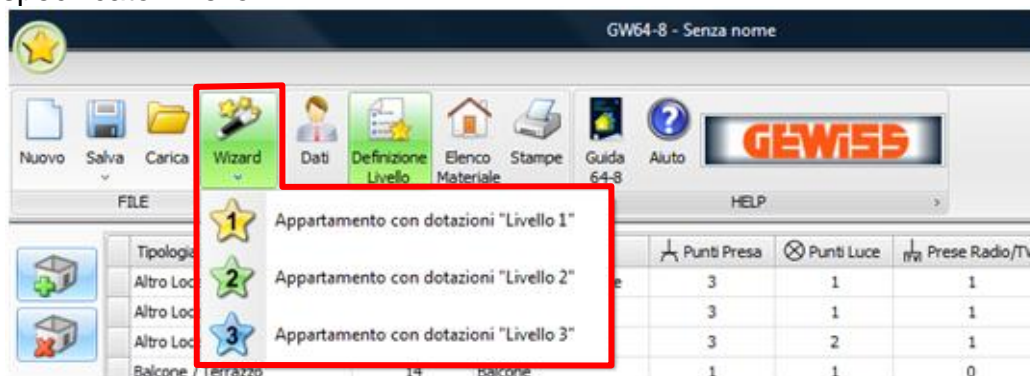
GW64-8 - Senza nome

Nuovo Salva Carica Wizard Dati Definizione Livello Elenco Materiale Stampe Guida 64-8 Aiuto GEWISS

FILE HELP

1 Appartamento con dotazioni "Livello 1"

2 Appartamento con dotazioni "Livello 2"

3 Appartamento con dotazioni "Livello 3"

| Tipologia | | | Punti Presa | Punti Luce | Prese Radio/TV |
|---|---|---|---|---|---|
| Altro Loc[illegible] | | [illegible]e | 3 | 1 | 1 |
| Altro Loc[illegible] | | | 3 | 1 | 1 |
| Altro Loc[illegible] | | | 3 | 2 | 1 |
| Balcone / Terrazzo | 14 | Balcone | 1 | 1 | 0 |